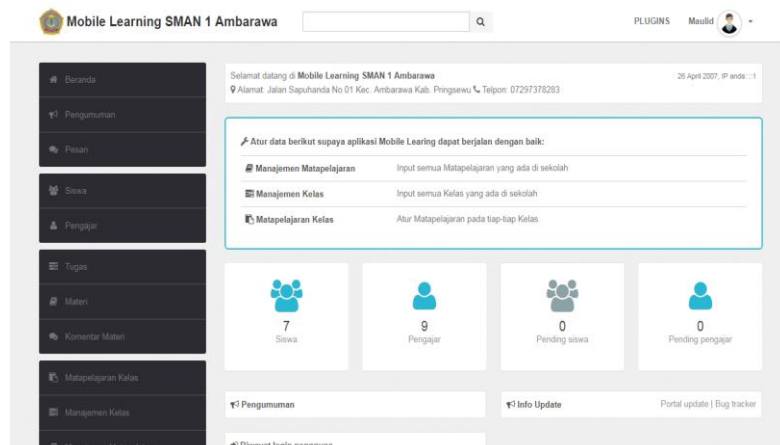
Mobile Learning SMAN 1 Ambarawa

PLUGINS Maulid

Beranda

Pengumuman

Pesan

Siswa

Pengajar

Tugas

Materi

Komentar Materi

Matapelajaran Kelas

Manajemen Kelas

Selamat datang di **Mobile Learning SMAN 1 Ambarawa**

Alamat: Jalan Sapuhanda No 01 Kec. Ambarawa Kab. Pringsewu Telpon: 07297378283

26 April 2007, IP anda: ::1

Atur data berikut supaya aplikasi Mobile Learing dapat berjalan dengan baik:

| Manajemen Matapelajaran | Input semua Matapelajaran yang ada di sekolah |
|---|---|
| Manajemen Kelas | Input semua Kelas yang ada di sekolah |
| Matapelajaran Kelas | Atur Matapelajaran pada tiap-tiap Kelas |

7
Siswa

9
Pengajar

0
Pending siswa

0
Pending pengajar

Pengumuman

Info Update

Portal update | Bug tracker

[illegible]